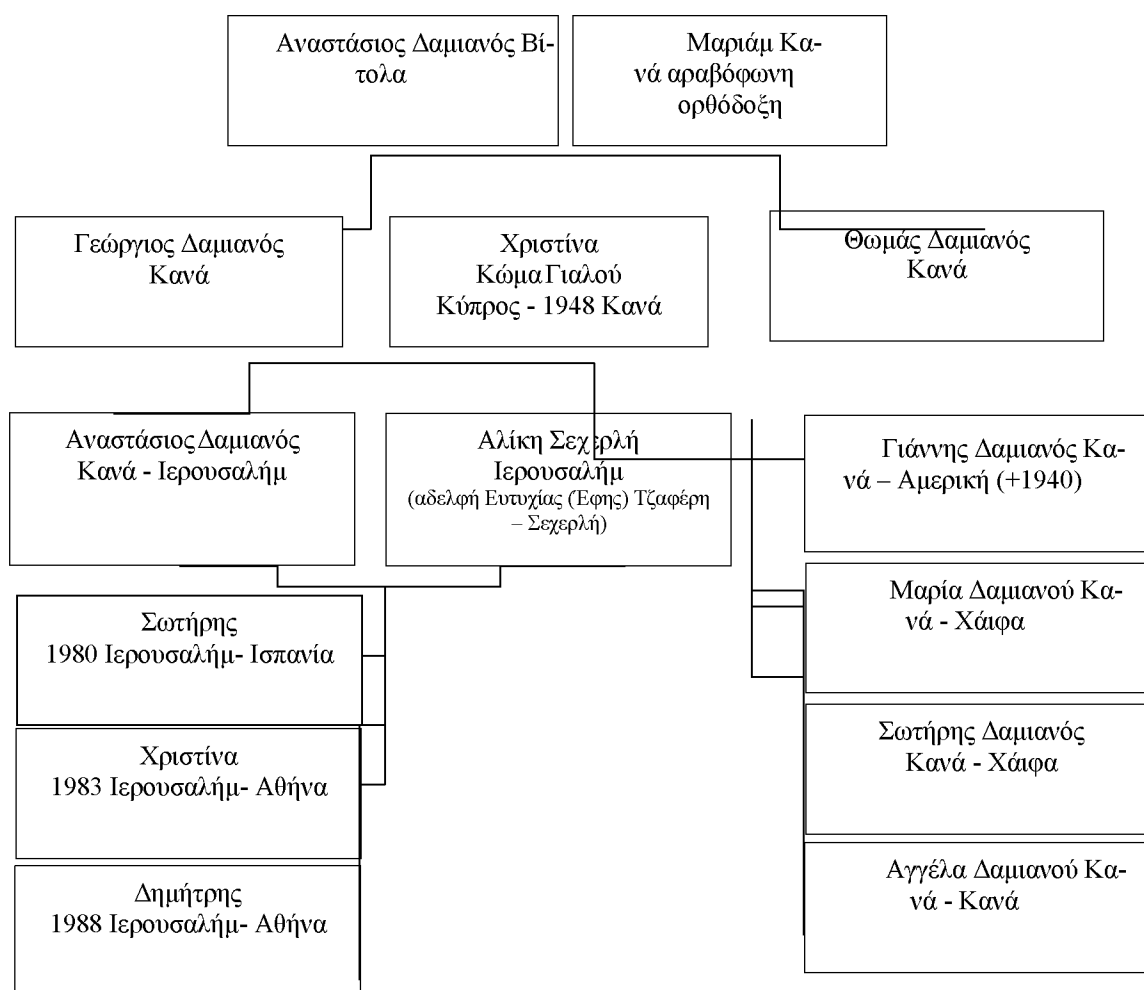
Αναστάσιος Δαμιανός Βίτολα

Μαριάμ Κανά αραβόφωνη ορθόδοξη

Γεώργιος Δαμιανός Κανά

Χριστίνα Κώμα Γιαλού Κύπρος - 1948 Κανά

Θωμάς Δαμιανός Κανά

Αναστάσιος Δαμιανός Κανά - Ιερουσαλήμ

Αλίκη Σεχερλή Ιερουσαλήμ (αδελφή Ευτυχίας (Εφης) Τζαφέρη – Σεχερλή)

Γιάννης Δαμιανός Κανά – Αμερική (+1940)

Σωτήρης 1980 Ιερουσαλήμ- Ισπανία

Μαρία Δαμιανού Κανά - Χάιφα

Χριστίνα 1983 Ιερουσαλήμ- Αθήνα

Σωτήρης Δαμιανός Κανά - Χάιφα

Δημήτρης 1988 Ιερουσαλήμ- Αθήνα

Αγγέλα Δαμιανού Κανά - Κανά